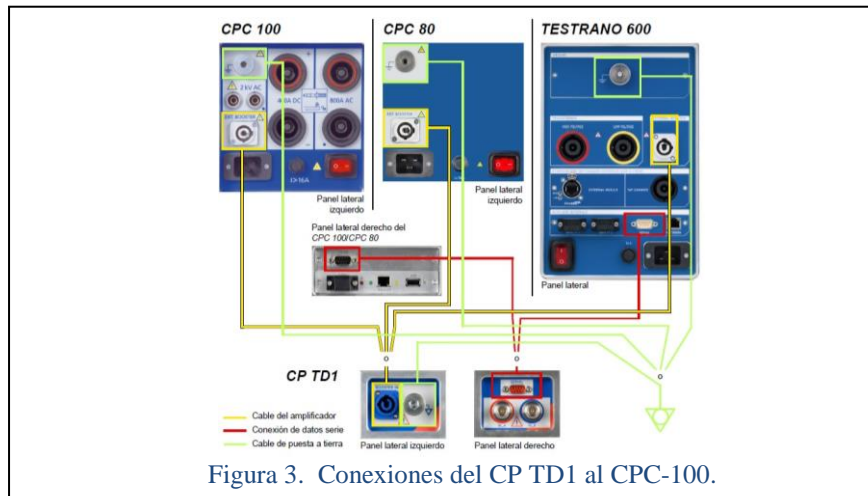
CPC 100

2.5V AC

400A DC

800A AC

EXT BOOSTER

CPC 80

TESTRANO 600

Panel lateral izquierdo

Panel lateral izquierdo

Panel lateral derecho del CPC 100/CPC 80

Panel lateral

CP TD1

Cable del amplificador

Conexión de datos serie

Cable de puesta a tierra

Panel lateral izquierdo

Panel lateral derecho

Figura 3. Conexiones del CP TD1 al CPC-100.